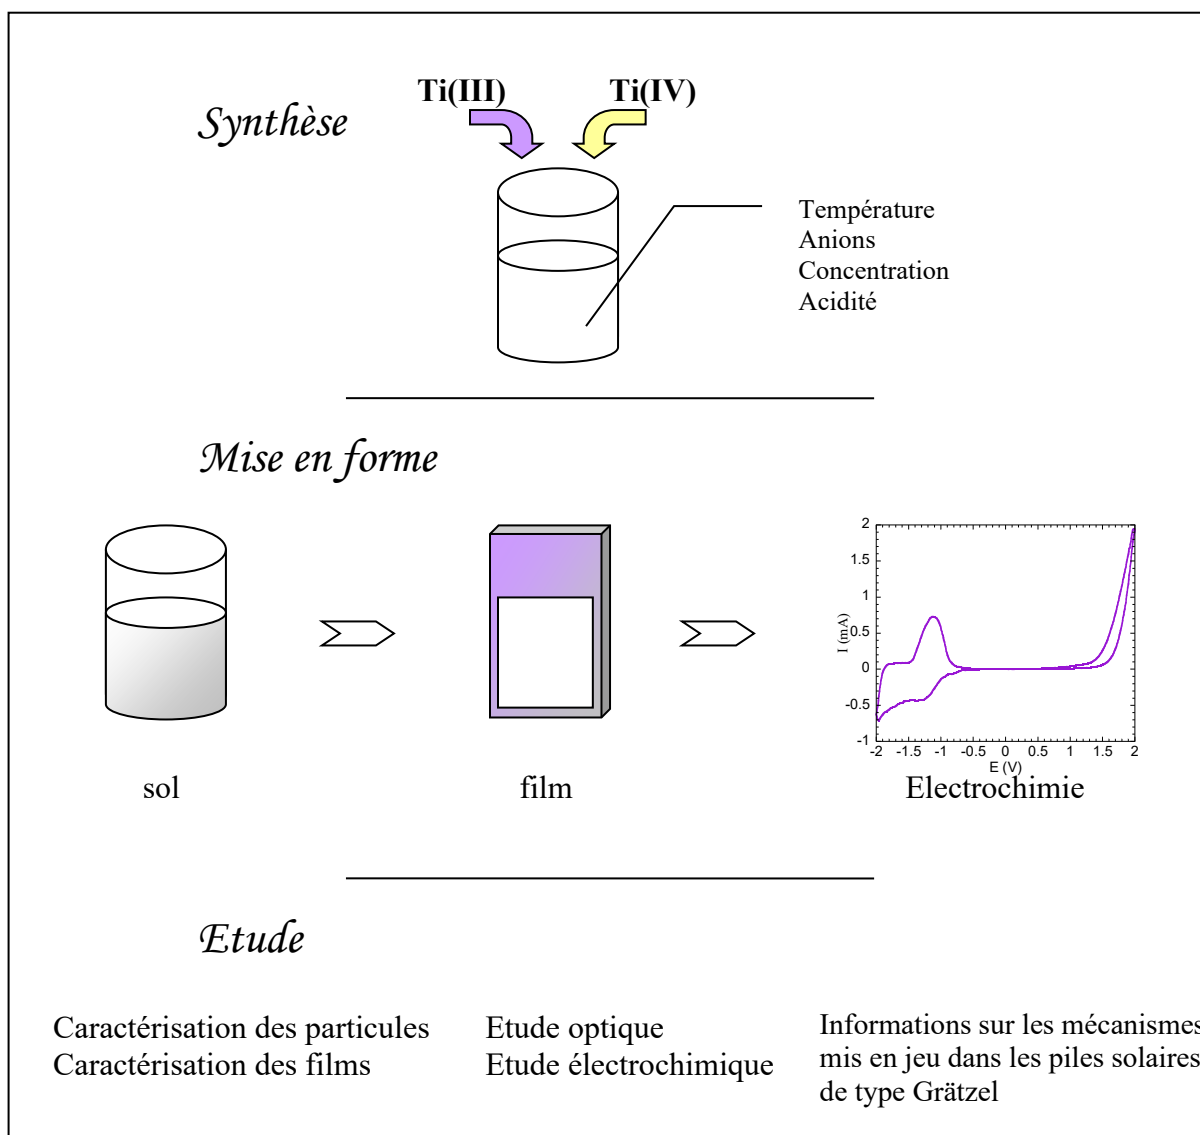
Synthèse

Ti(III)

Ti(IV)

Température
Anions
Concentration
Acidité

Mise en forme

2
1.5
1
0.5
0
-0.5
-1
I (mA)
-2 -1.5 -1 -0.5 0 0.5 1 1.5 2
E (V)

sol

film

Electrochimie

Etude

Caractérisation des particules
Caractérisation des films

Etude optique
Etude électrochimique

Informations sur les mécanismes mis en jeu dans les piles solaires de type Grätzel